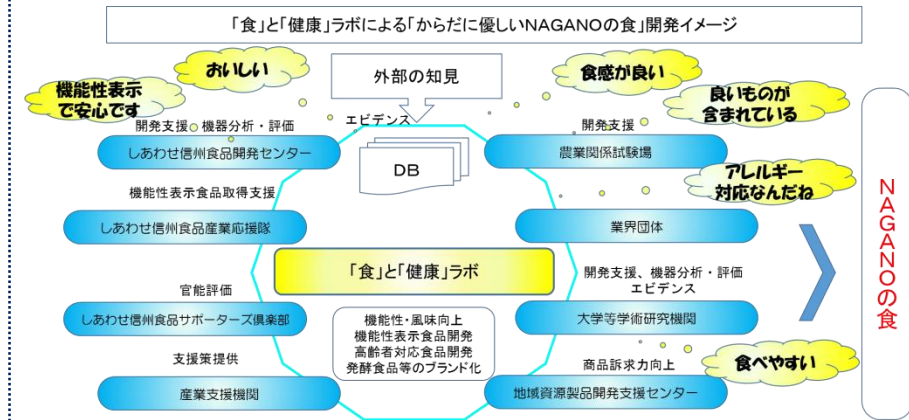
「食」と「健康」ラボによる「からだに優しいNAGANOの食」開発イメージ

機能性表示で安心です

おいしい

外部の知見

食感が良い

良いものが含まれている

開発支援　機器分析・評価

エビデンス

開発支援

しあわせ信州食品開発センター

DB

農業関係試験場

アレルギー対応なんだね

機能性表示食品取得支援

しあわせ信州食品産業応援隊

業界団体

NAGANOの食

「食」と「健康」ラボ

開発支援、機器分析・評価
エビデンス

官能評価

しあわせ信州食品サポーターズ倶楽部

機能性・風味向上
機能性表示食品開発
高齢者対応食品開発
発酵食品等のブランド化

大学等学術研究機関

支援策提供

商品訴求力向上

食べやすい

産業支援機関

地域資源製品開発支援センター